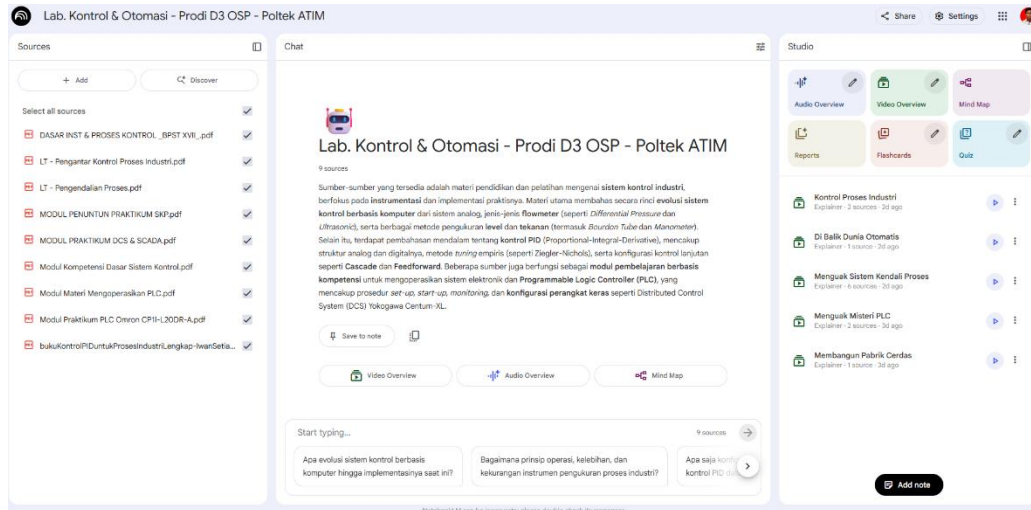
Lab. Kontrol & Otomasi - Prodi D3 OSP - Poltek ATIM

Share Settings

Sources

+ Add Discover

Select all sources

DASAR INST & PROSES KONTROL _BPST XVII_.pdf

LT - Pengantar Kontrol Proses Industri.pdf

LT - Pengendalian Proses.pdf

MODUL PENUNTUN PRAKTIKUM SKP.pdf

MODUL PRAKTIKUM DCS & SCADA.pdf

Modul Kompetensi Dasar Sistem Kontrol.pdf

Modul Materi Mengoperasikan PLC.pdf

Modul Praktikum PLC Omron CP1I-L20DR-A.pdf

bukuKontrolPIDuntukProsesIndustriLengkap-IwanSetia...

Chat

Lab. Kontrol & Otomasi - Prodi D3 OSP - Poltek ATIM

9 sources

Sumber-sumber yang tersedia adalah materi pendidikan dan pelatihan mengenai sistem kontrol industri, berfokus pada instrumentasi dan implementasi praktisnya. Materi utama membahas secara rinci evolusi sistem kontrol berbasis komputer dari sistem analog, jenis-jenis flowmeter (seperti Differential Pressure dan Ultrasonic), serta berbagai metode pengukuran level dan tekanan (termasuk Bourdon Tube dan Manometer). Selain itu, terdapat pembahasan mendalam tentang kontrol PID (Proportional-Integral-Derivative), mencakup struktur analog dan digitalnya, metode tuning empiris (seperti Ziegler-Nichols), serta konfigurasi kontrol lanjutan seperti Cascade dan Feedforward. Beberapa sumber juga berfungsi sebagai modul pembelajaran berbasis kompetensi untuk mengoperasikan sistem elektronik dan Programmable Logic Controller (PLC), yang mencakup prosedur set-up, start-up, monitoring, dan konfigurasi perangkat keras seperti Distributed Control System (DCS) Yokogawa Centum-XL.

Save to note

Video Overview Audio Overview Mind Map

Start typing...

9 sources

Apa evolusi sistem kontrol berbasis komputer hingga implementasinya saat ini?

Bagaimana prinsip operasi, kelebihan, dan kekurangan instrumen pengukuran proses industri?

Apa saja kont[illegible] kontrol PID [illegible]

Studio

Audio Overview

Video Overview

Mind Map

Reports

Flashcards

Quiz

Kontrol Proses Industri
Explainer · 2 sources · 2d ago

Di Balik Dunia Otomatis
Explainer · 1 source · 2d ago

Menguak Sistem Kendali Proses
Explainer · 6 sources · 2d ago

Menguak Misteri PLC
Explainer · 2 sources · 3d ago

Membangun Pabrik Cerdas
Explainer · 1 source · 3d ago

Add note